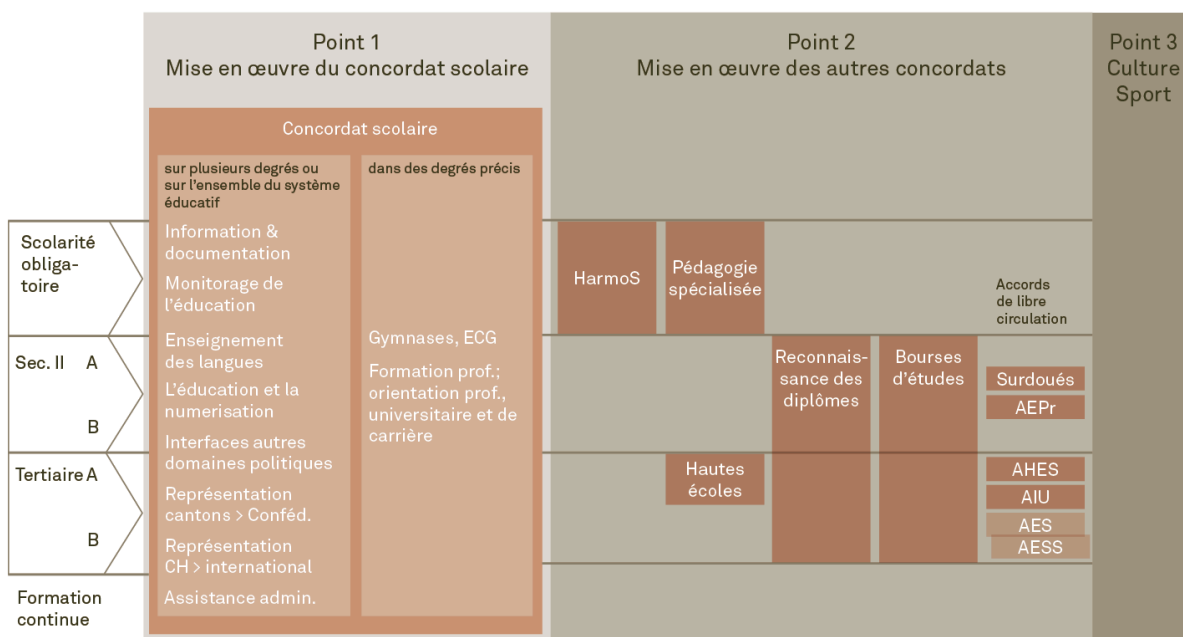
Point 1
Mise en œuvre du concordat scolaire

Point 2
Mise en œuvre des autres concordats

Point 3
Culture
Sport

Concordat scolaire

sur plusieurs degrés ou sur l'ensemble du système éducatif

Information & documentation

Monitorage de l'éducation

Enseignement des langues

L'éducation et la numerisation

Interfaces autres domaines politiques

Représentation cantons > Conféd.

Représentation CH > international

Assistance admin.

dans des degrés précis

Gymnases, ECG

Formation prof.; orientation prof., universitaire et de carrière

Scolarité obliga-toire

Sec. II A

B

Tertiaire A

B

Formation continue

HarmoS

Pédagogie spécialisée

Accords de libre circulation

Reconnais-sance des diplômes

Bourses d'études

Surdoués

AEPr

Hautes écoles

AHES

AIU

AES

AESS